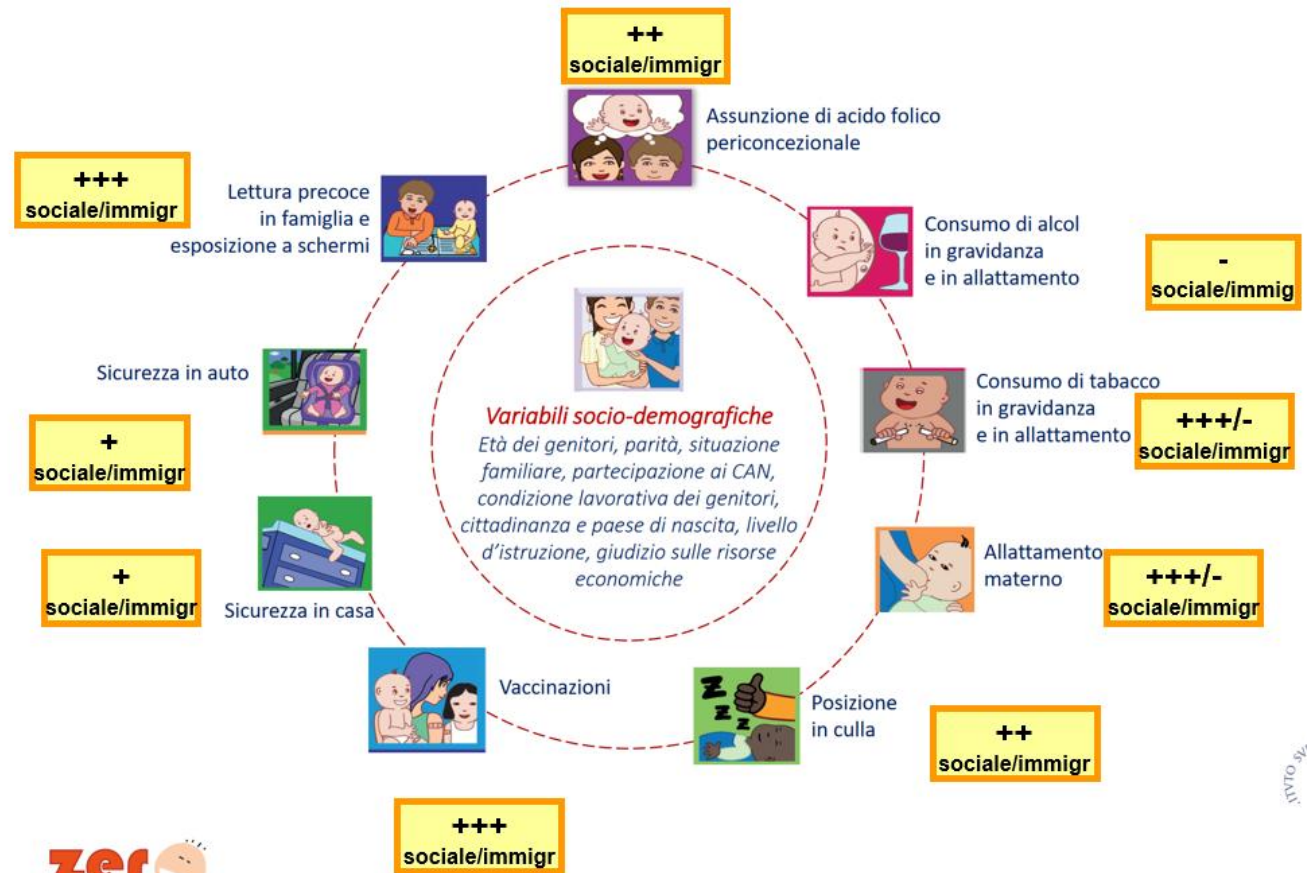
++
sociale/immigr

Assunzione di acido folico periconcezionale

+++
sociale/immigr

Lettura precoce in famiglia e esposizione a schermi

Consumo di alcol in gravidanza e in allattamento

-
sociale/immig

Sicurezza in auto

+
sociale/immigr

Variabili socio-demografiche
Età dei genitori, parità, situazione familiare, partecipazione ai CAN, condizione lavorativa dei genitori, cittadinanza e paese di nascita, livello d'istruzione, giudizio sulle risorse economiche

Consumo di tabacco in gravidanza e in allattamento

+++/-
sociale/immigr

+
sociale/immigr

Sicurezza in casa

Allattamento materno

+++/-
sociale/immigr

Vaccinazioni

Posizione in culla

++
sociale/immigr

+++
sociale/immigr

zer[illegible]

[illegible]